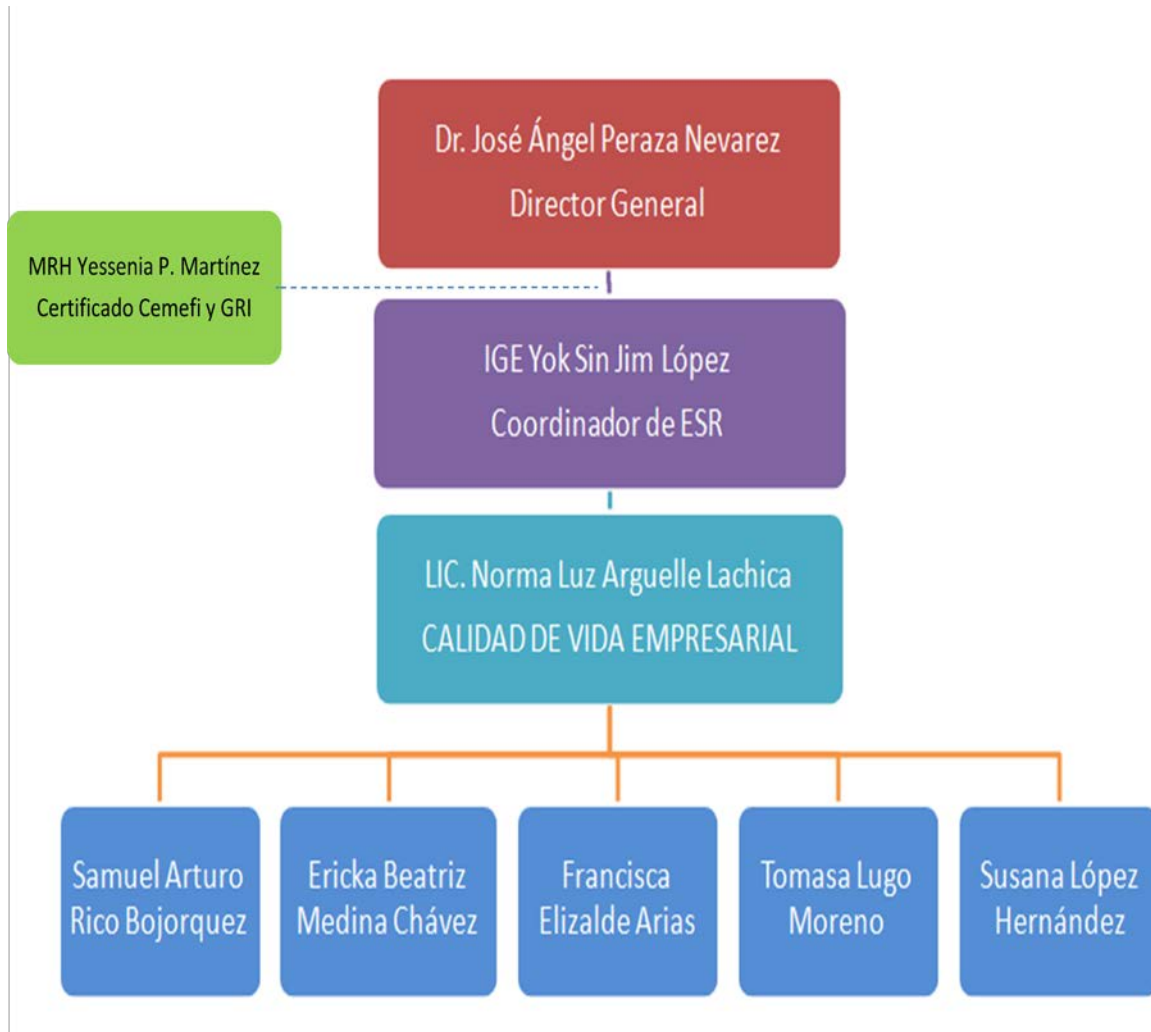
Dr. José Ángel Peraza Nevarez
Director General

MRH Yessenia P. Martínez
Certificado Cemefi y GRI

IGE Yok Sin Jim López
Coordinador de ESR

LIC. Norma Luz Arguelle Lachica
CALIDAD DE VIDA EMPRESARIAL

Samuel Arturo Rico Bojorquez

Ericka Beatriz Medina Chávez

Francisca Elizalde Arias

Tomasa Lugo Moreno

Susana López Hernández